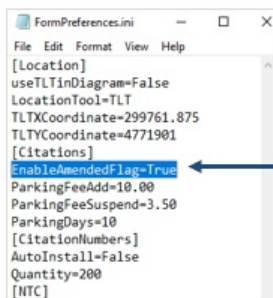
FormPreferences.ini
File Edit Format View Help
[Location]
useTLTinDiagram=False
LocationTool=TLT
TLTXCoordinate=299761.875
TLTYCoordinate=4771901
[Citations]
EnableAmendedFlag=True
ParkingFeeAdd=10.00
ParkingFeeSuspend=3.50
ParkingDays=10
[CitationNumbers]
AutoInstall=False
Quantity=200
[NTC]